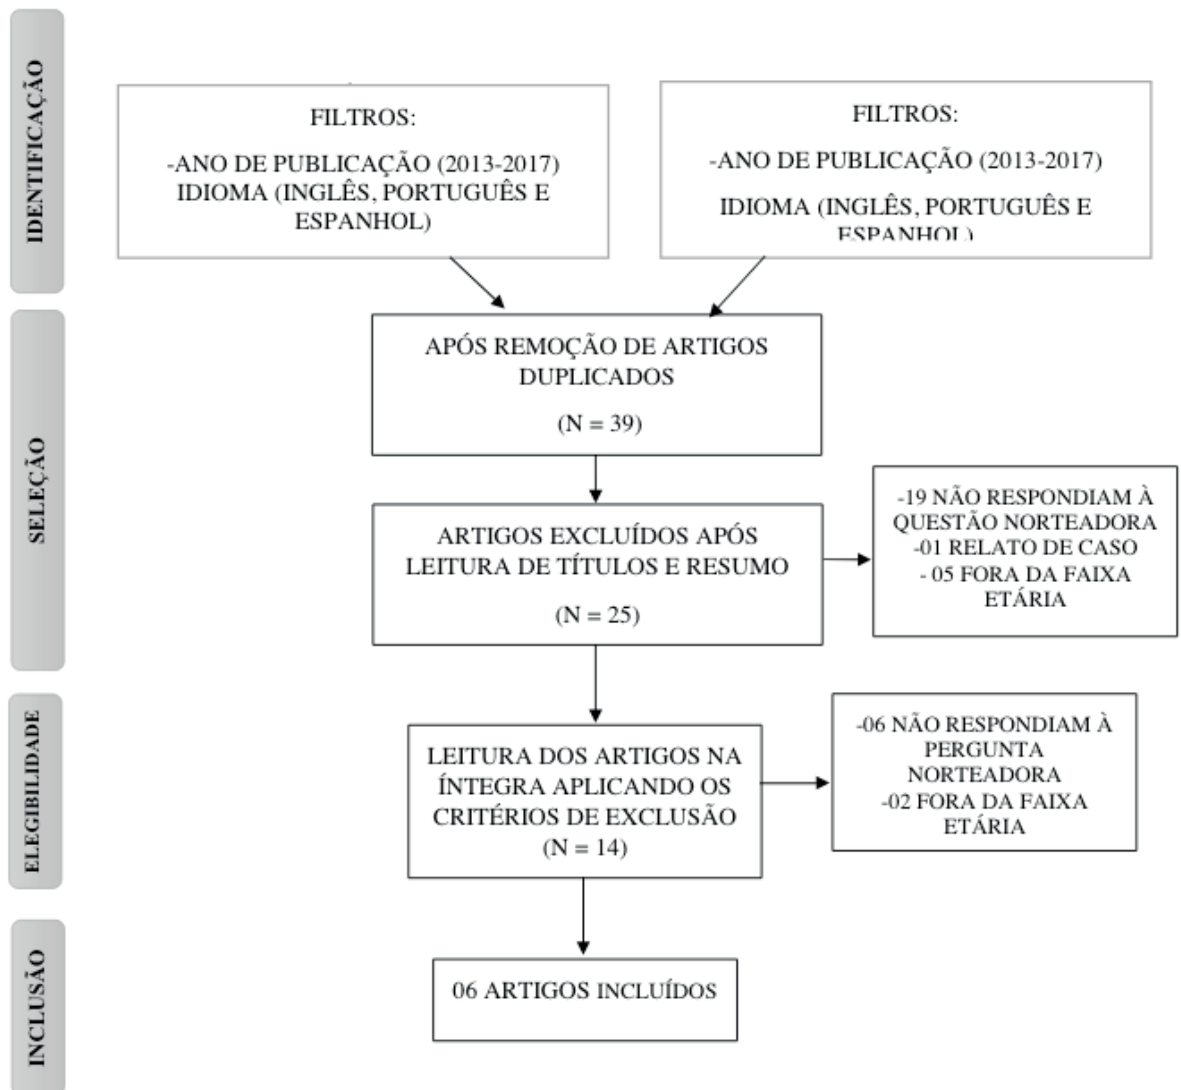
IDENTIFICAÇÃO

FILTROS:

-ANO DE PUBLICAÇÃO (2013-2017) IDIOMA (INGLÊS, PORTUGUÊS E ESPANHOL)

FILTROS:

-ANO DE PUBLICAÇÃO (2013-2017)

IDIOMA (INGLÊS, PORTUGUÊS E ESPANHOL)

SELEÇÃO

APÓS REMOÇÃO DE ARTIGOS DUPLICADOS

(N = 39)

ARTIGOS EXCLUÍDOS APÓS LEITURA DE TÍTULOS E RESUMO

(N = 25)

-19 NÃO RESPONDIAM À QUESTÃO NORTEADORA
-01 RELATO DE CASO
- 05 FORA DA FAIXA ETÁRIA

ELEGIBILIDADE

LEITURA DOS ARTIGOS NA ÍNTEGRA APLICANDO OS CRITÉRIOS DE EXCLUSÃO
(N = 14)

-06 NÃO RESPONDIAM À PERGUNTA NORTEADORA
-02 FORA DA FAIXA ETÁRIA

INCLUSÃO

06 ARTIGOS INCLUÍDOS